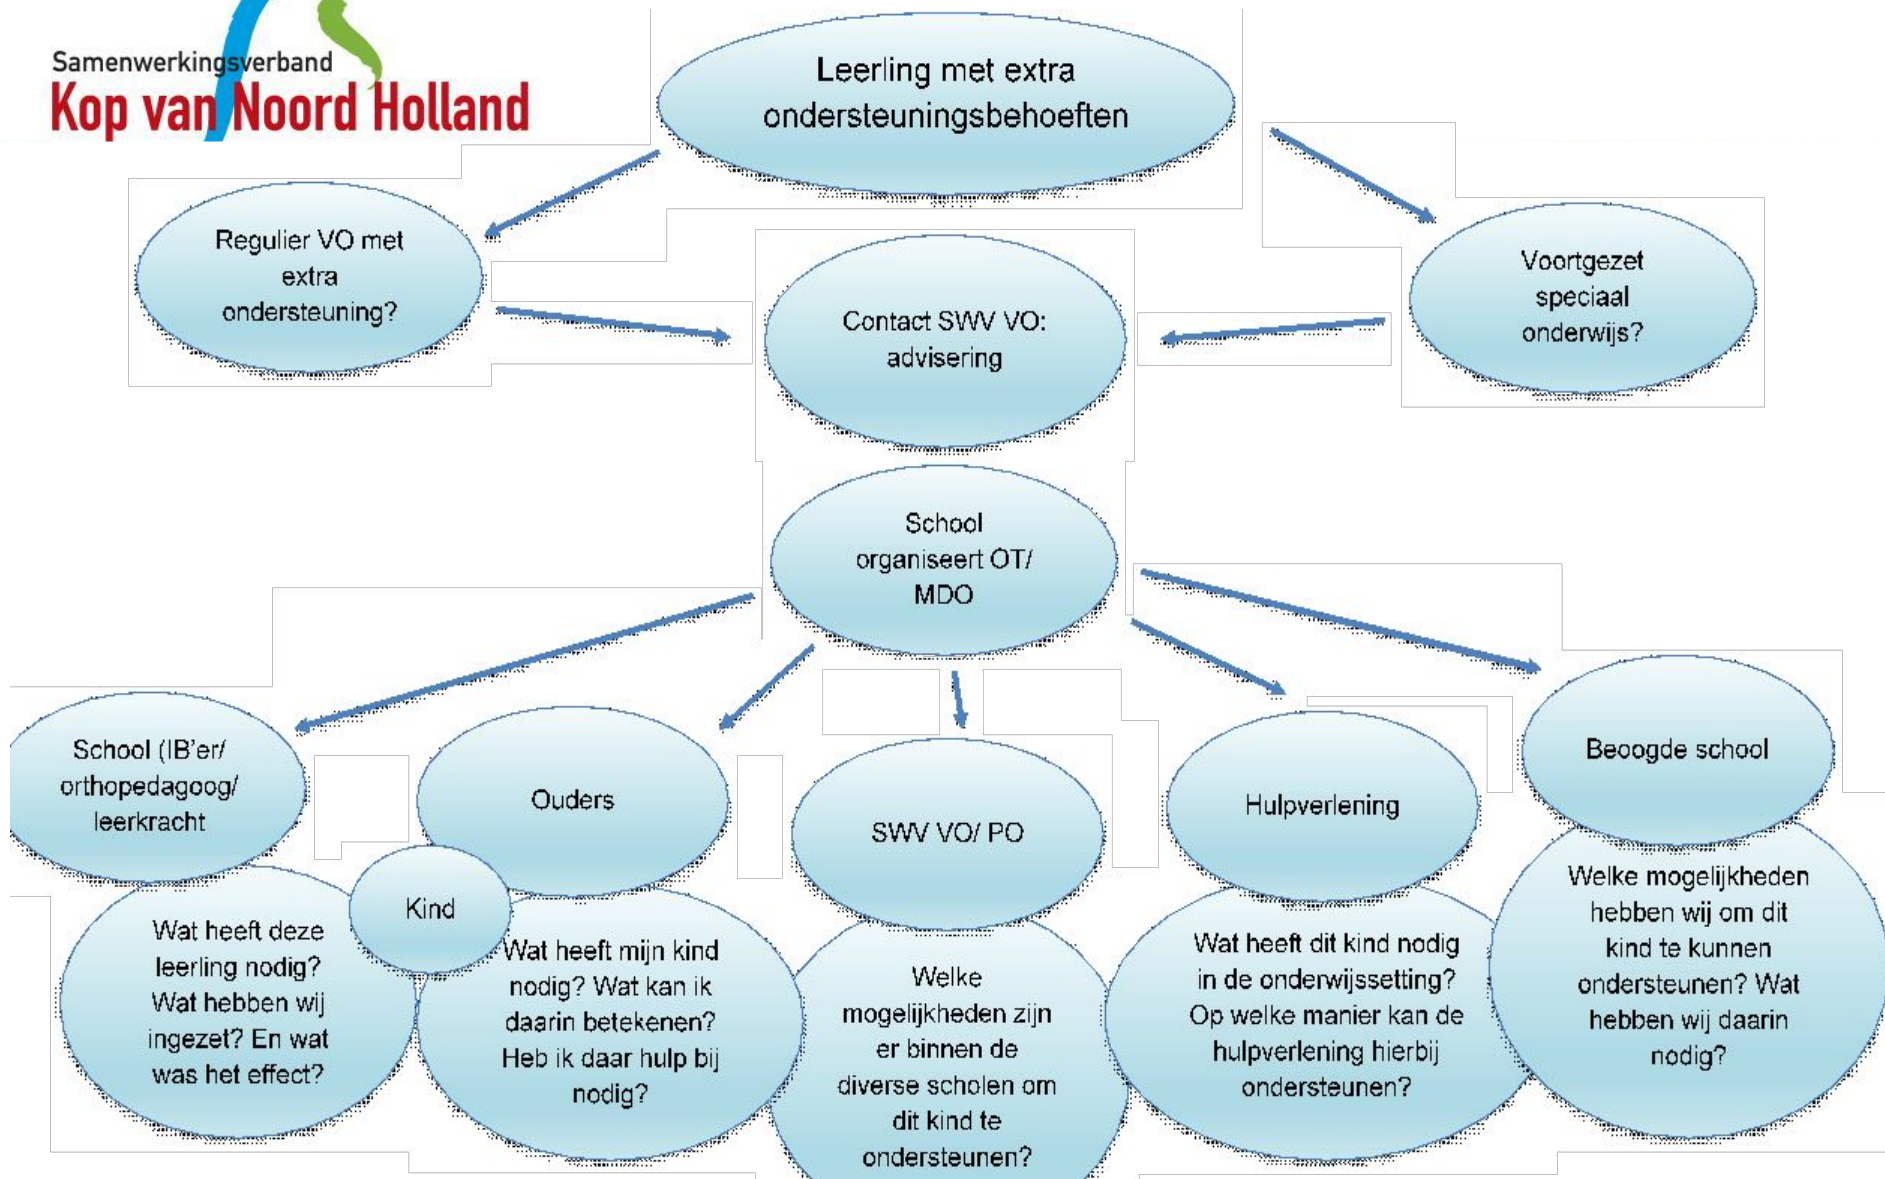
Samenwerkingsverband
Kop van Noord Holland

Leerling met extra ondersteuningsbehoeften

Regulier VO met extra ondersteuning?

Contact SWV VO: advisering

Voortgezet speciaal onderwijs?

School organiseert OT/ MDO

School (IB'er/ orthopedagoog/ leerkracht

Ouders

Kind

SWV VO/ PO

Hulpverlening

Beoogde school

Wat heeft deze leerling nodig? Wat hebben wij ingezet? En wat was het effect?

Wat heeft mijn kind nodig? Wat kan ik daarin betekenen? Heb ik daar hulp bij nodig?

Welke mogelijkheden zijn er binnen de diverse scholen om dit kind te ondersteunen?

Wat heeft dit kind nodig in de onderwijssetting? Op welke manier kan de hulpverlening hierbij ondersteunen?

Welke mogelijkheden hebben wij om dit kind te kunnen ondersteunen? Wat hebben wij daarin nodig?